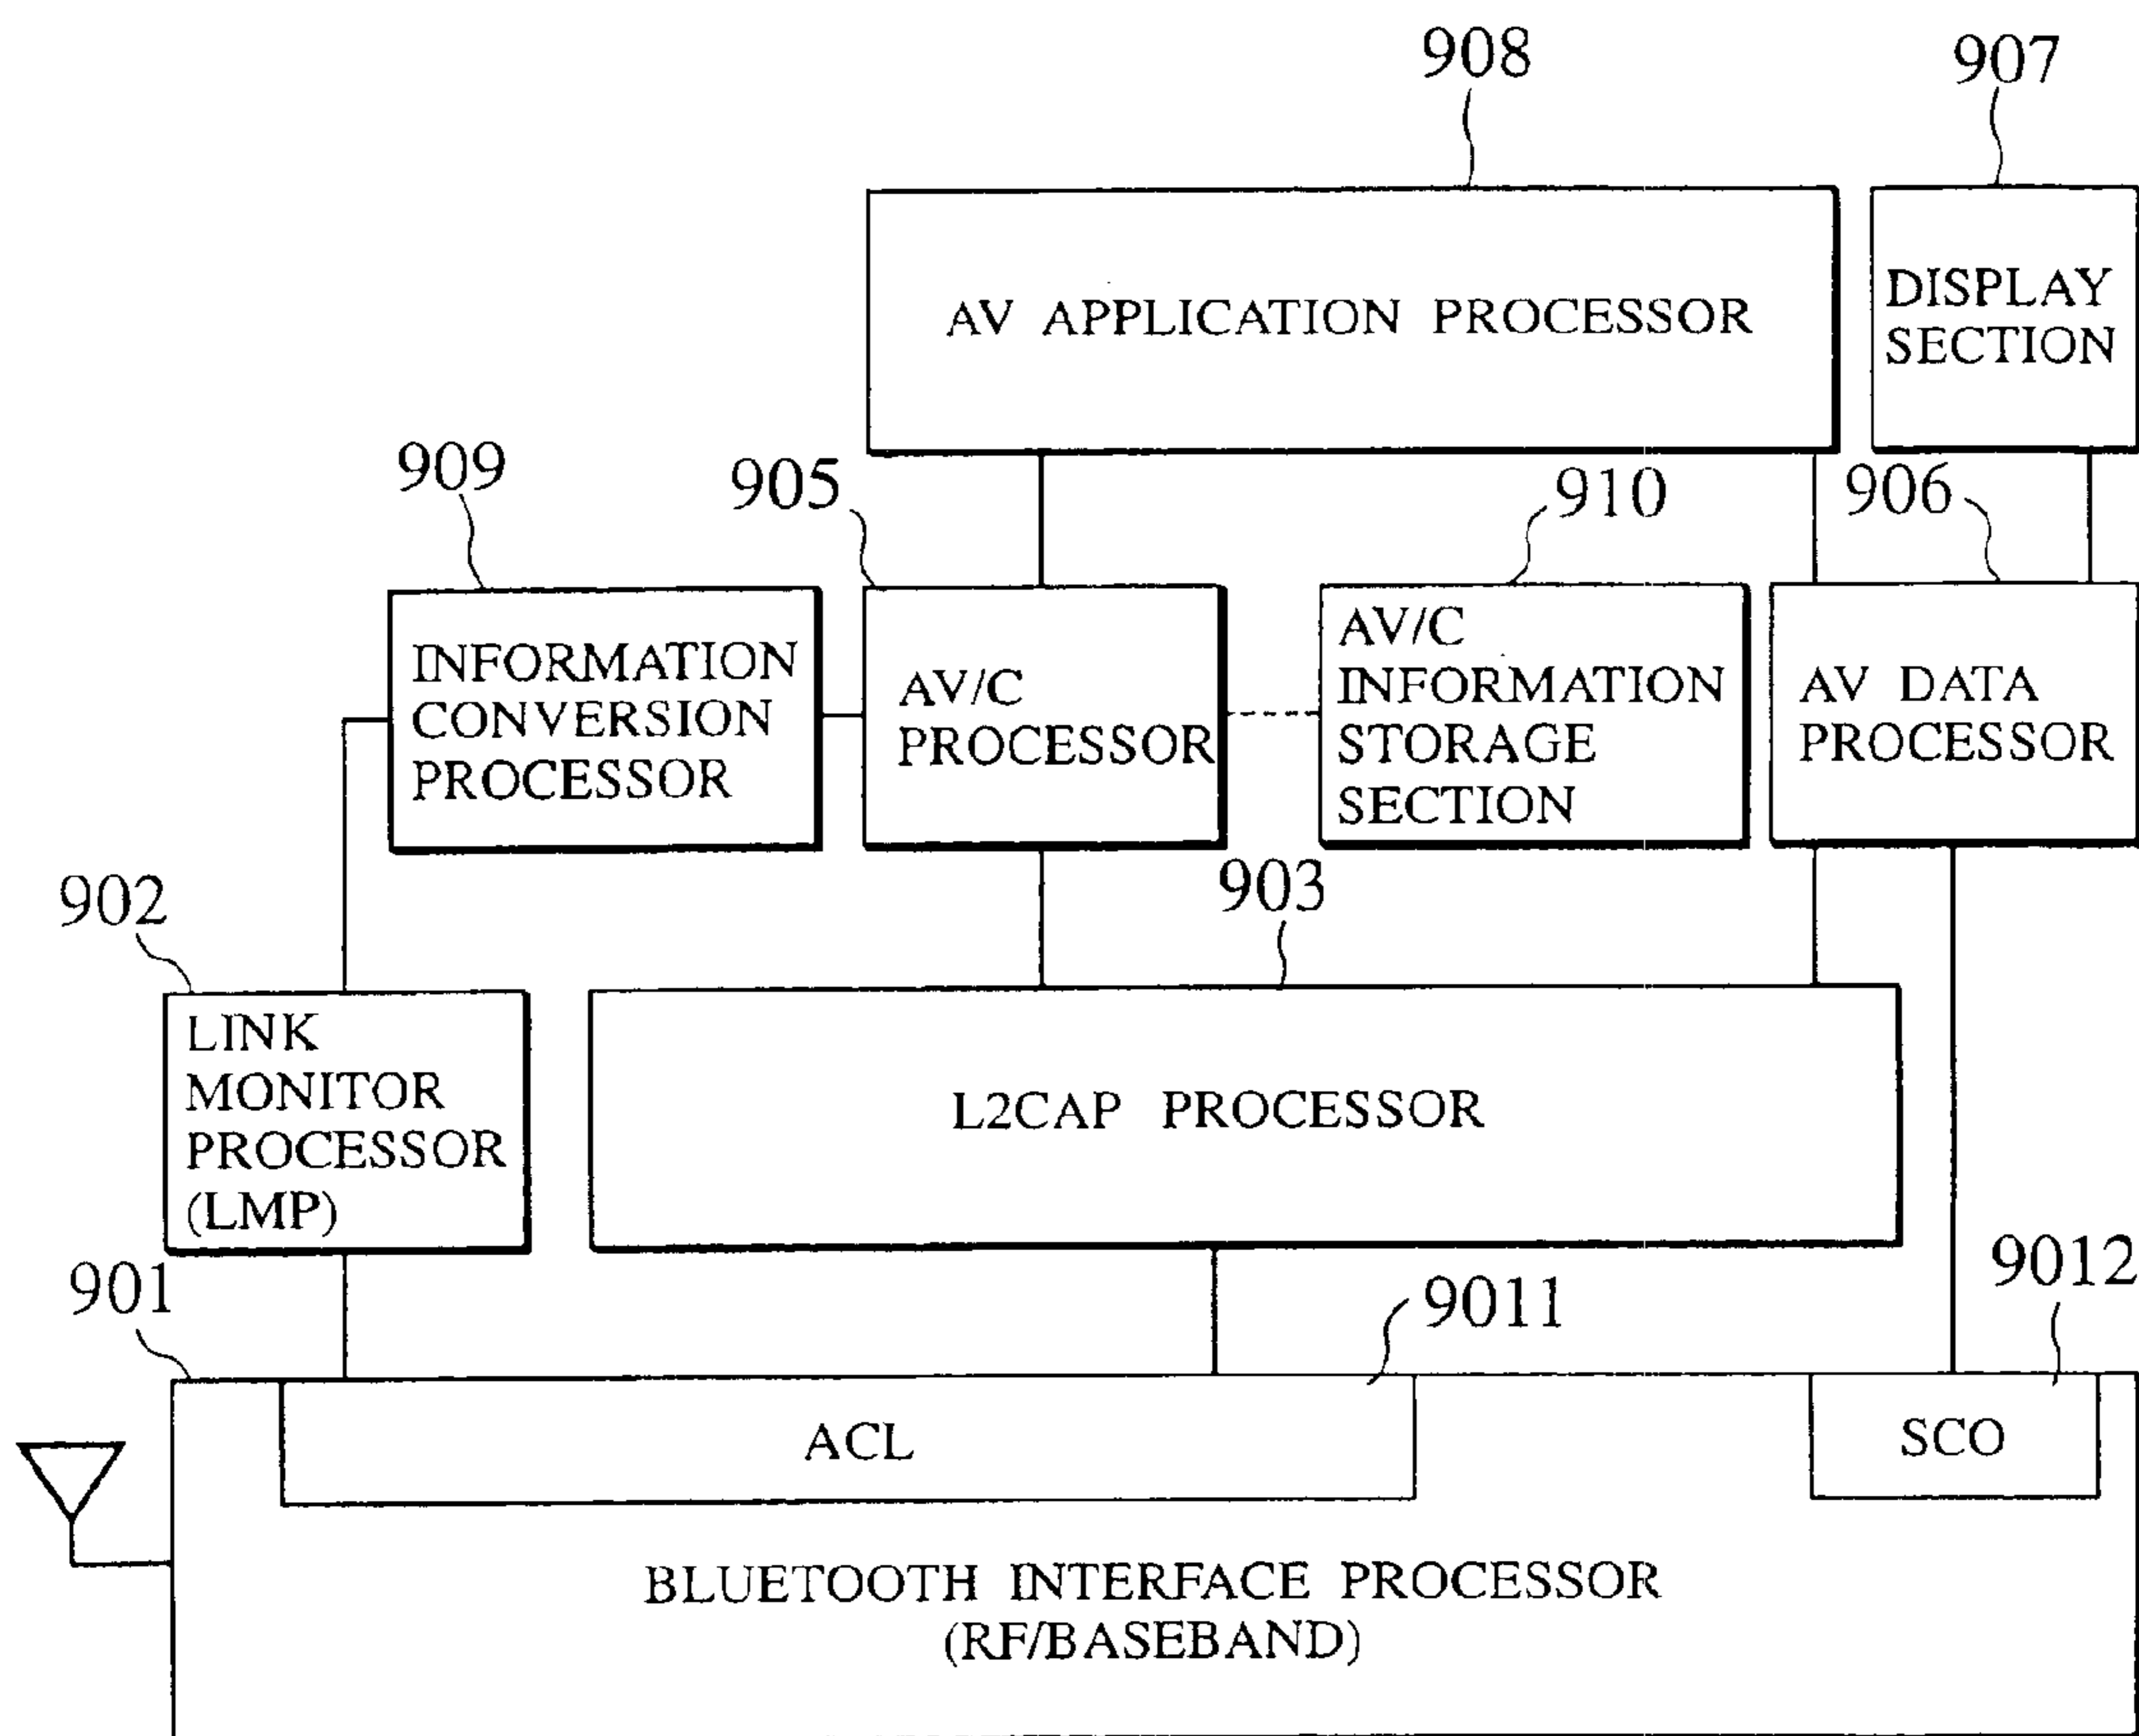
908

907

AV APPLICATION PROCESSOR

DISPLAY SECTION

909

905

910

906

INFORMATION CONVERSION PROCESSOR

AV/C PROCESSOR

AV/C INFORMATION STORAGE SECTION

AV DATA PROCESSOR

902

903

LINK MONITOR PROCESSOR (LMP)

L2CAP PROCESSOR

901

9011

9012

ACL

SCO

BLUETOOTH INTERFACE PROCESSOR (RF/BASEBAND)